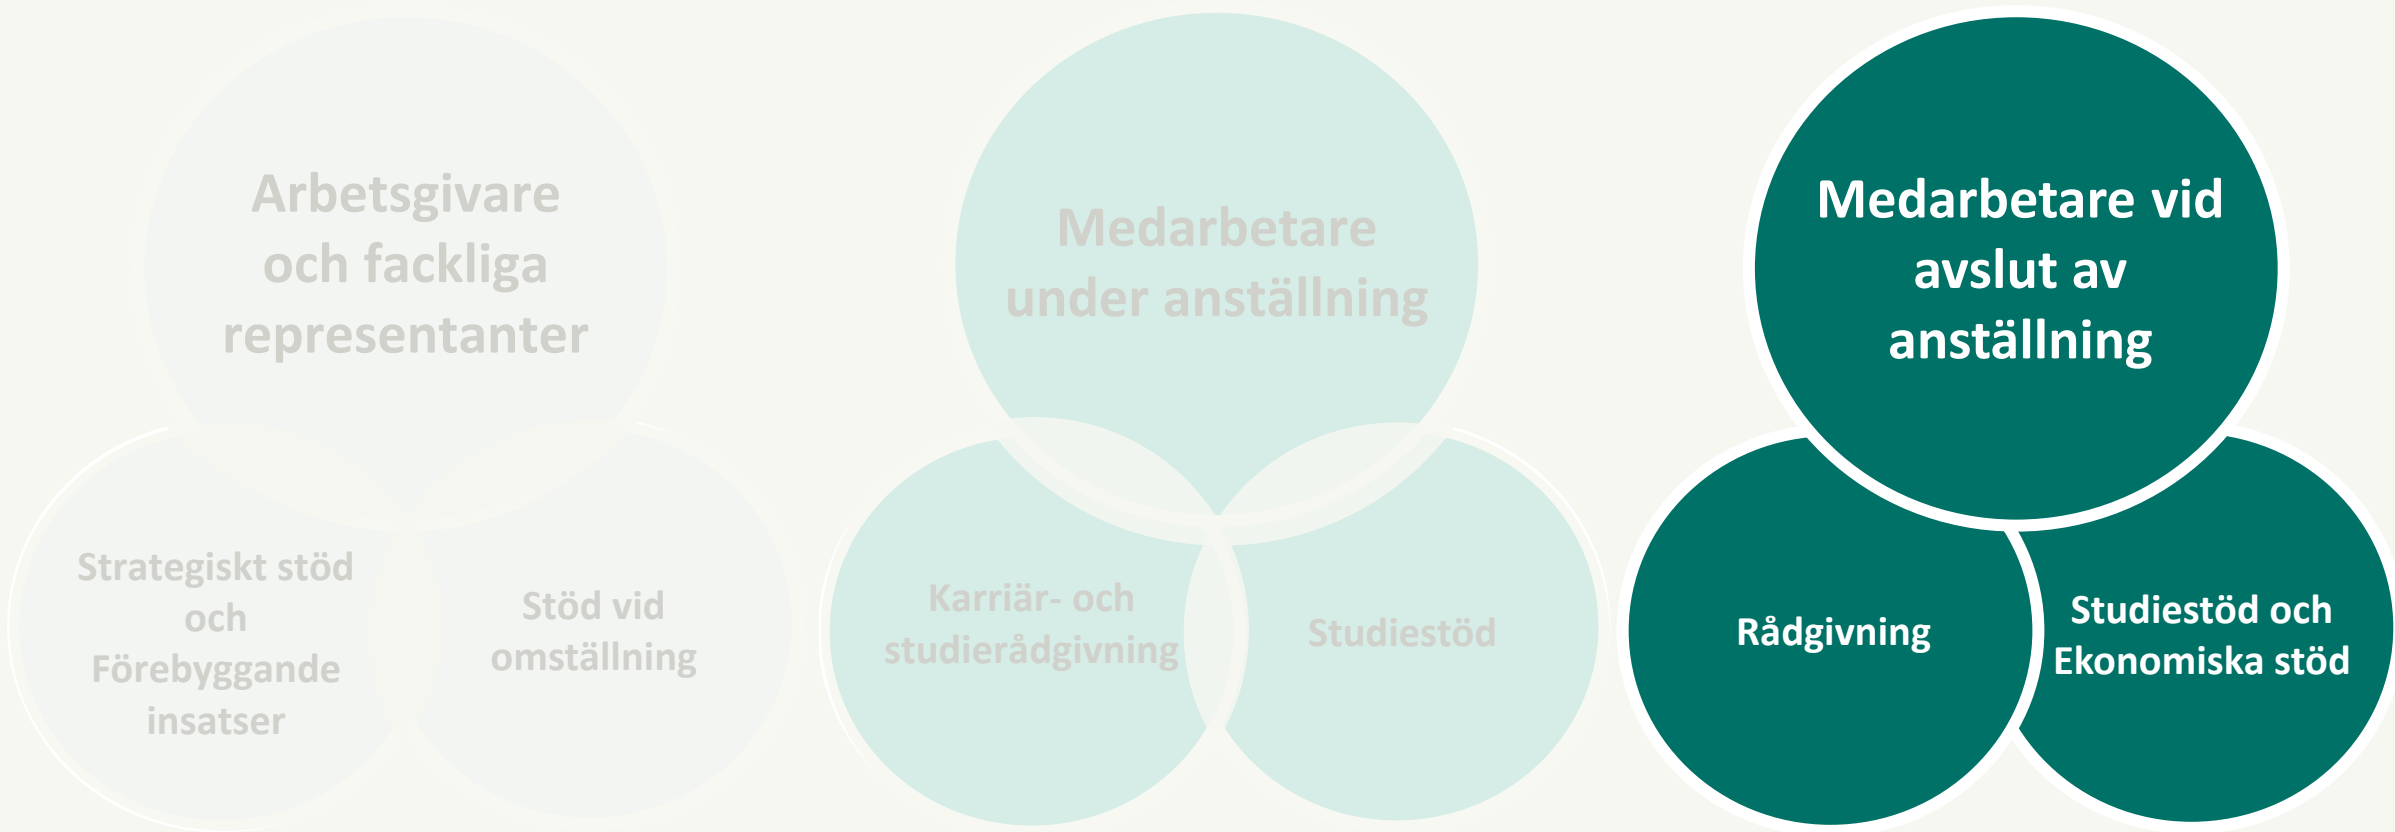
Arbetsgivare och fackliga representanter

Strategiskt stöd och Förebyggande insatser

Stöd vid omställning

Medarbetare under anställning

Karriär- och studierådgivning

Studiestöd

Medarbetare vid avslut av anställning

Rådgivning

Studiestöd och Ekonomiska stöd